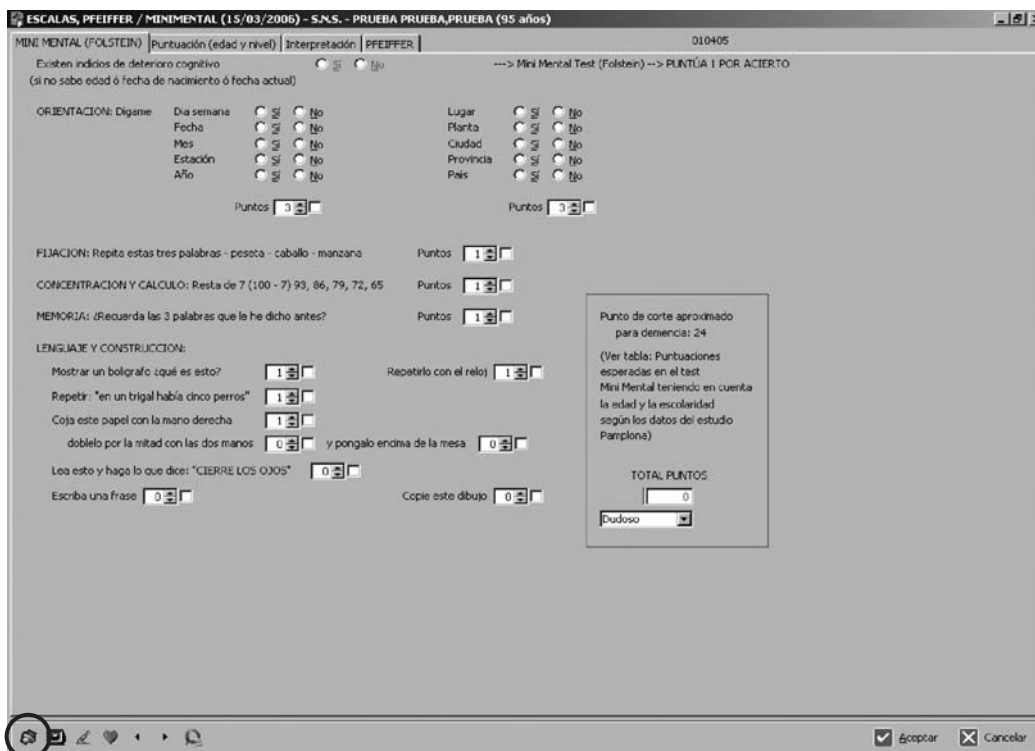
ESCALAS, PFEIFFER / MINIMENTAL (15/03/2006) - S.N.S. - PRUEBA PRUEBA,PRUEBA (95 años)

MINI MENTAL (FOLSTEIN) | Puntuación (edad y nivel) | Interpretación | PFEIFFER

010405

Existen indicios de deterioro cognitivo Sí No
(si no sabe edad ó fecha de nacimiento ó fecha actual)

---> Mini Mental Test (Folstein) --> PUNTÚA 1 POR ACIERTO

ORIENTACION: Dígame

Día semana Sí No
Fecha Sí No
Mes Sí No
Estación Sí No
Año Sí No

Puntos 3

Lugar Sí No
Planta Sí No
Ciudad Sí No
Provincia Sí No
País Sí No

Puntos 3

FIJACION: Repita estas tres palabras - peseta - caballo - manzana Puntos 1

CONCENTRACION Y CALCULO: Resta de 7 (100 - 7) 93, 86, 79, 72, 65 Puntos 1

MEMORIA: ¿Recuerda las 3 palabras que le he dicho antes? Puntos 1

LENGUAJE Y CONSTRUCCION:

Mostrar un bolígrafo ¿qué es esto? 1
Repetirlo con el reloj 1
Repetir: "en un trigal había cinco perros" 1
Coja este papel con la mano derecha 1
doblelo por la mitad con las dos manos 0
y pongalo encima de la mesa 0
Lea esto y haga lo que dice: "CIERRE LOS OJOS" 0
Escriba una frase 0
Copie este dibujo 0

Punto de corte aproximado para demencia: 24

(Ver tabla: Puntuaciones esperadas en el test Mini Mental teniendo en cuenta la edad y la escolaridad según los datos del estudio Pamplona)

TOTAL PUNTOS
0
Dudoso

Aceptar Cancelar